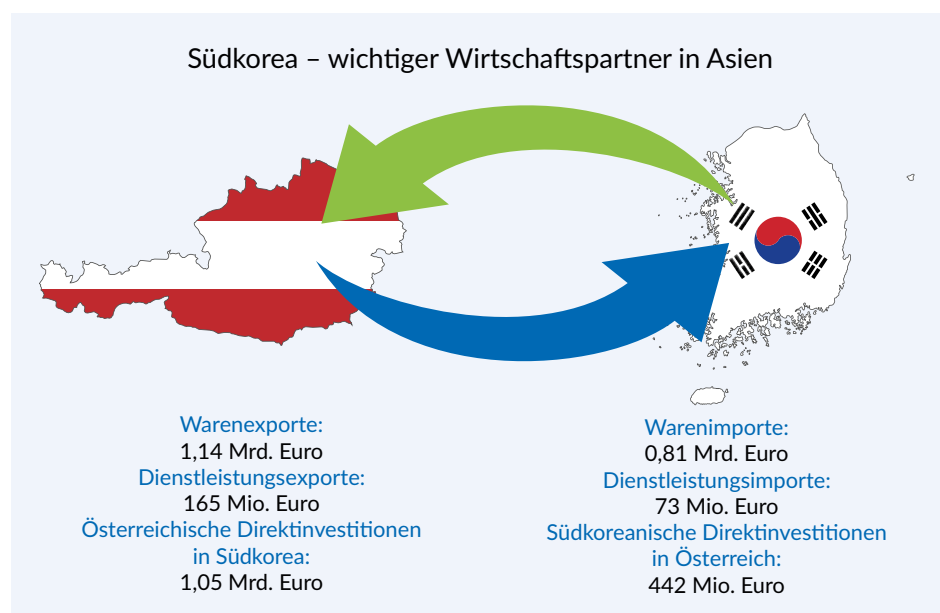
Südkorea – wichtiger Wirtschaftspartner in Asien

Warenexporte:
1,14 Mrd. Euro
Dienstleistungsexporte:
165 Mio. Euro
Österreichische Direktinvestitionen in Südkorea:
1,05 Mrd. Euro

Warenimporte:
0,81 Mrd. Euro
Dienstleistungsimporte:
73 Mio. Euro
Südkoreanische Direktinvestitionen in Österreich:
442 Mio. Euro